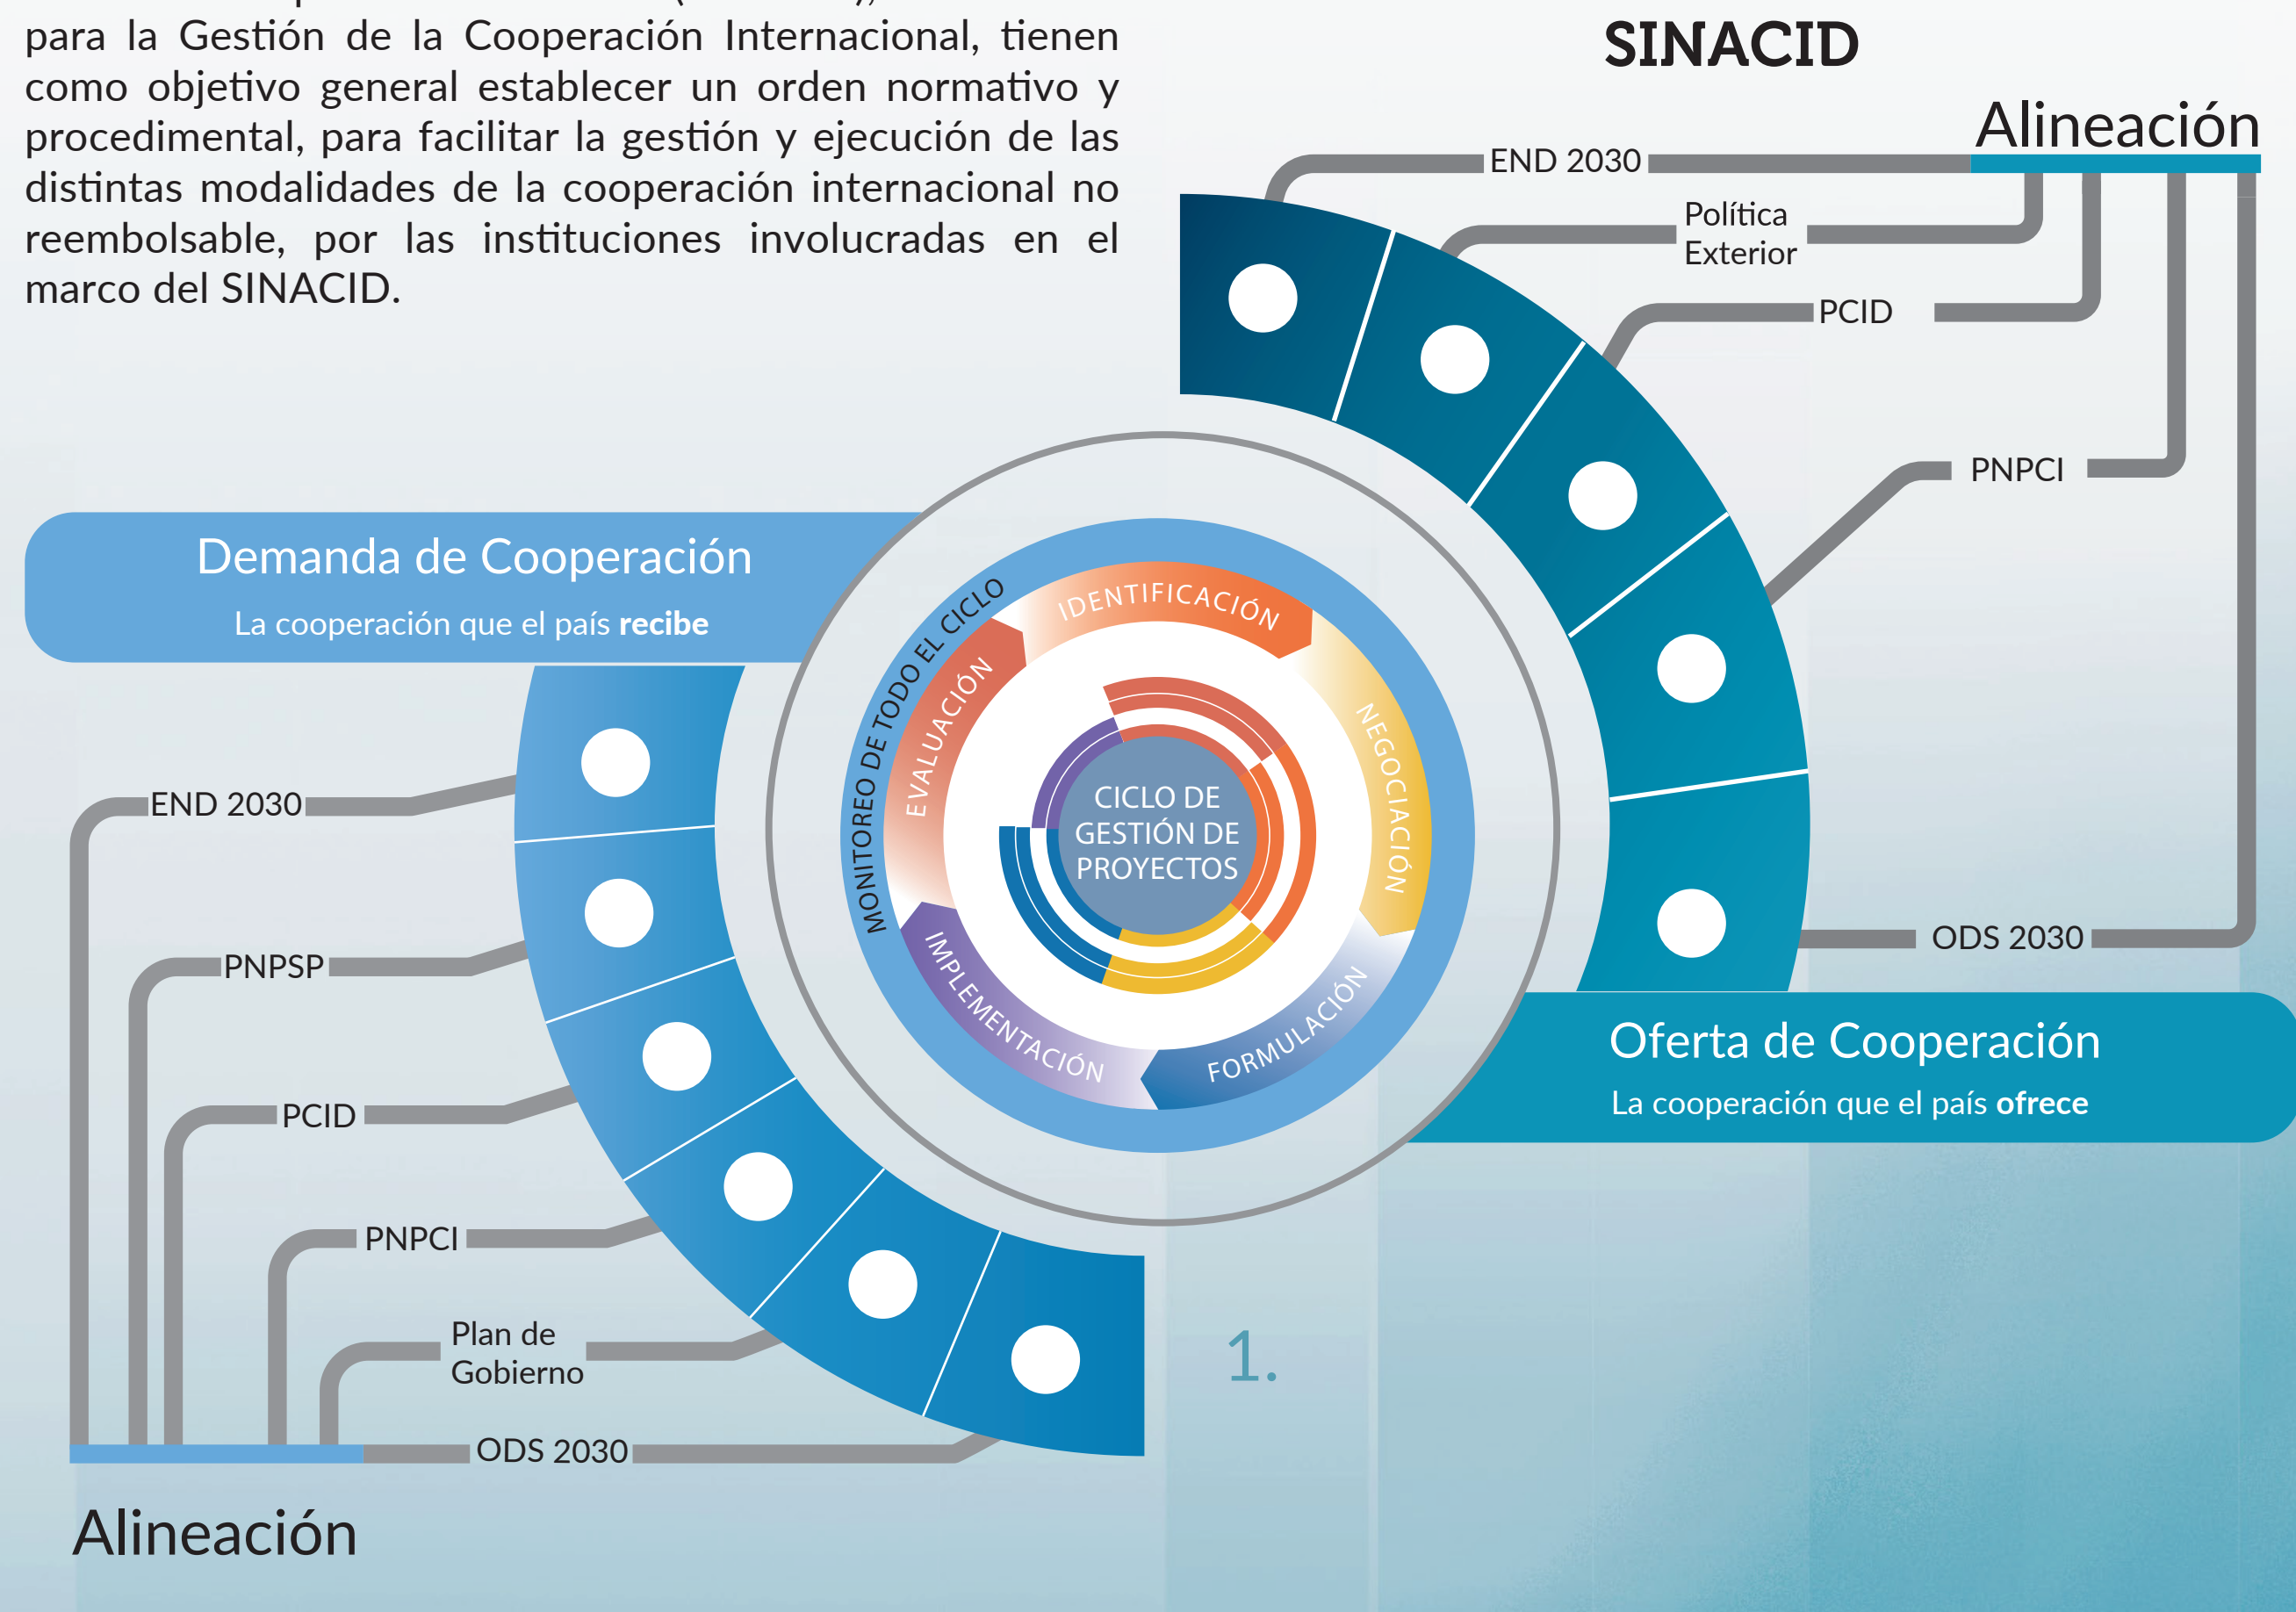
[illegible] para la Gestión de la Cooperación Internacional, tienen como objetivo general establecer un orden normativo y procedimental, para facilitar la gestión y ejecución de las distintas modalidades de la cooperación internacional no reembolsable, por las instituciones involucradas en el marco del SINACID.

SINACID

Alineación

END 2030

Política Exterior

PCID

PNPCI

ODS 2030

Demanda de Cooperación

La cooperación que el país **recibe**

MONITOREO DE TODO EL CICLO

EVALUACIÓN

IDENTIFICACIÓN

NEGOCIACIÓN

FORMULACIÓN

IMPLEMENTACIÓN

CICLO DE GESTIÓN DE PROYECTOS

Oferta de Cooperación

La cooperación que el país **ofrece**

END 2030

PNPSP

PCID

PNPCI

Plan de Gobierno

ODS 2030

1.

Alineación